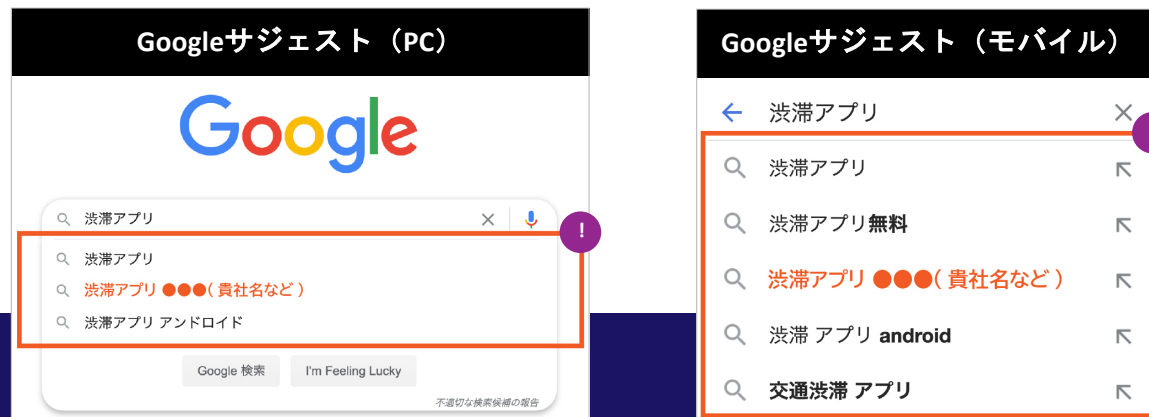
Googleサジェスト（PC）

Google

渋滞アプリ

!

渋滞アプリ
渋滞アプリ ●●●( 貴社名など )
渋滞アプリ アンドロイド

Google 検索
I'm Feeling Lucky

不適切な検索候補の報告

Googleサジェスト（モバイル）

渋滞アプリ

渋滞アプリ
渋滞アプリ無料
渋滞アプリ ●●●( 貴社名など )
渋滞 アプリ android
交通渋滞 アプリ